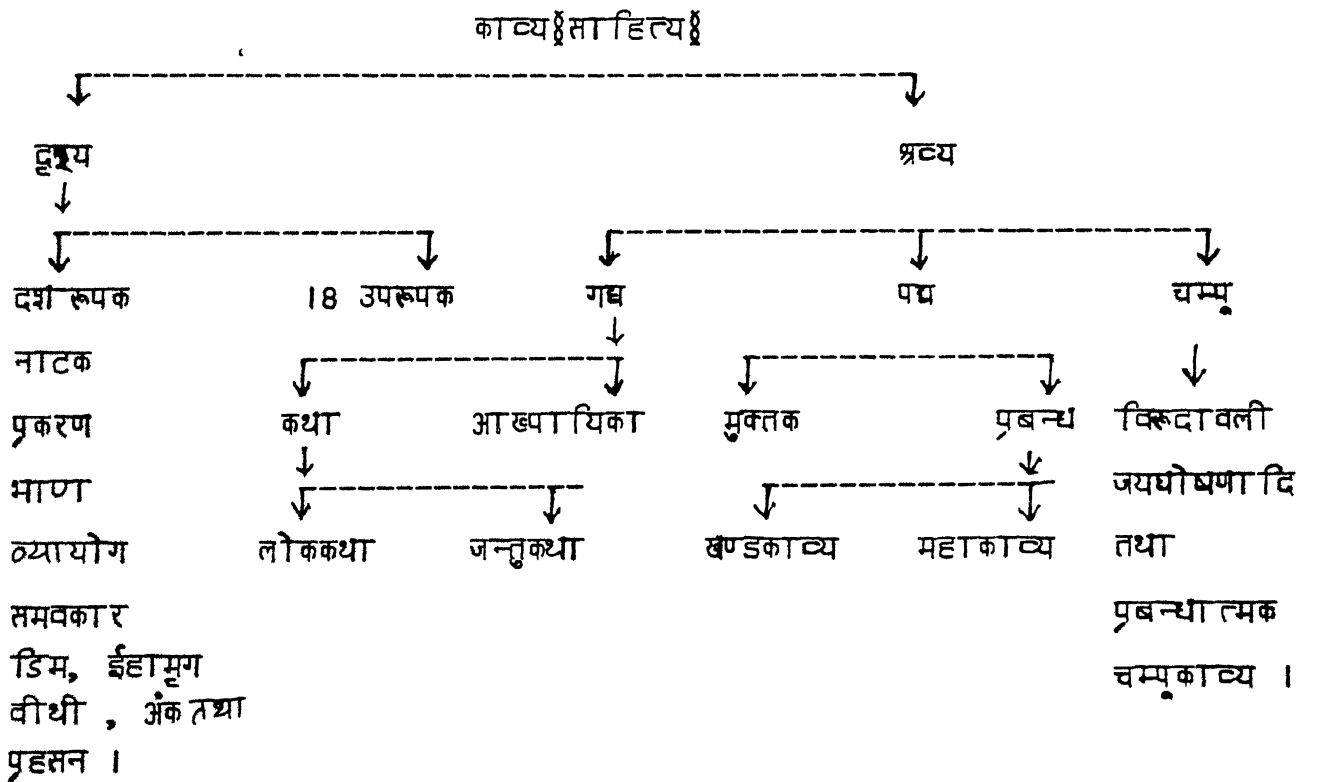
काव्य (साहित्य)

दृश्य

श्रव्य

दशरूपक

नाटक

प्रकरण

भाण

व्यायोग

समवकार

डिम, ईहामृग

वीथी, अंक तथा

प्रहसन ।

18 उपरूपक

गद्य

पद्य

चम्पू

कथा

आख्यायिका

मुक्तक

प्रबन्ध

विरुदावली

जयघोषणादि

तथा

प्रबन्धात्मक

चम्पूकाव्य ।

लोककथा

जन्तुकथा

खण्डकाव्य

महाकाव्य